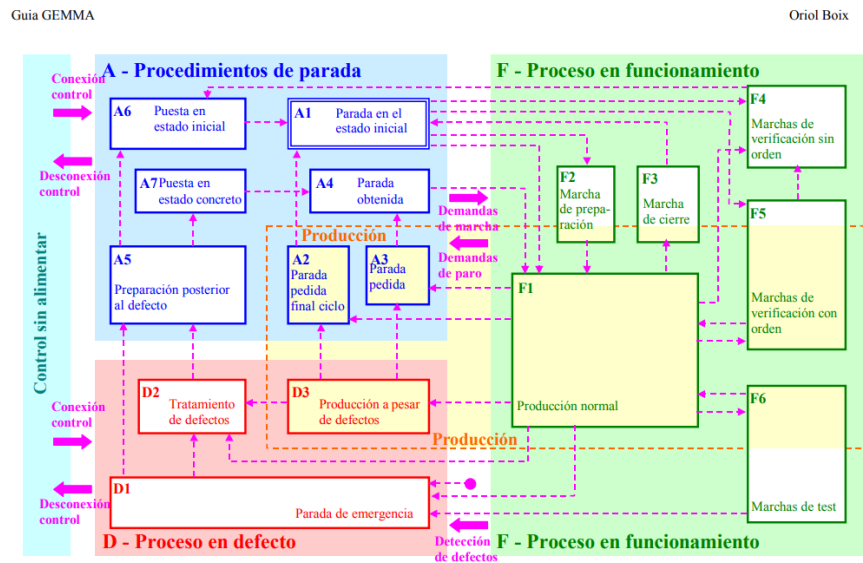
Guia GEMMA

Oriol Boix

Control sin alimentar

Conexión control

Desconexión control

A - Procedimientos de parada

A6 Puesta en estado inicial

A1 Parada en el estado inicial

A7 Puesta en estado concreto

A4 Parada obtenida

A5 Preparación posterior al defecto

A2 Parada pedida final ciclo

A3 Parada pedida

Producción

Demandas de marcha

Demandas de paro

F - Proceso en funcionamiento

F4 Marchas de verificación sin orden

F2 Marcha de preparación

F3 Marcha de cierre

F5 Marchas de verificación con orden

F1 Producción normal

F6 Marchas de test

Conexión control

Desconexión control

D2 Tratamiento de defectos

D3 Producción a pesar de defectos

Producción

D1 Parada de emergencia

D - Proceso en defecto

Detección de defectos

F - Proceso en funcionamiento